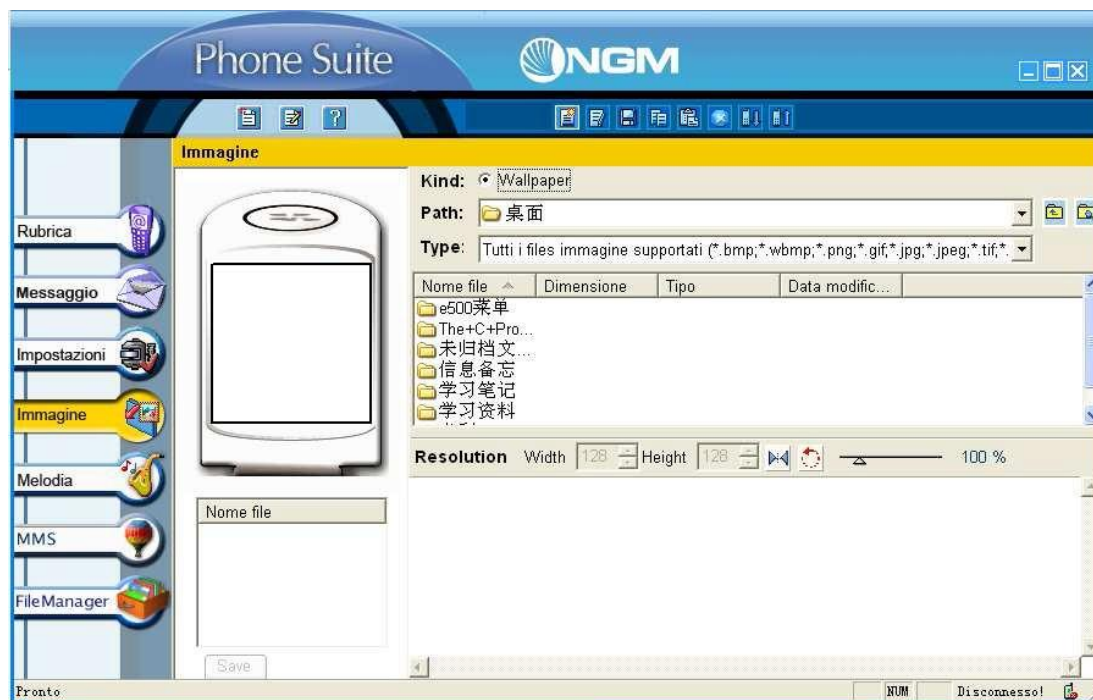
Phone Suite

NGM

Immagine

Rubrica

Messaggio

Impostazioni

Immagine

Melodia

MMS

FileManager

Nome file

Save

Kind: Wallpaper

Path: 桌面

Type: Tutti i files immagine supportati (*.bmp;*.wbmp;*.png;*.gif;*.jpg;*.jpeg;*.tif;*.

| Nome file | Dimensione | Tipo | Data modific... |
|---|---|---|---|
| e500菜单 | | | |
| The+C+Pro... | | | |
| 未归档文... | | | |
| 信息备忘 | | | |
| 学习笔记 | | | |
| 学习资料 | | | |

Resolution Width 128 Height 128 100 %

Pronto NUM Disconnesso!